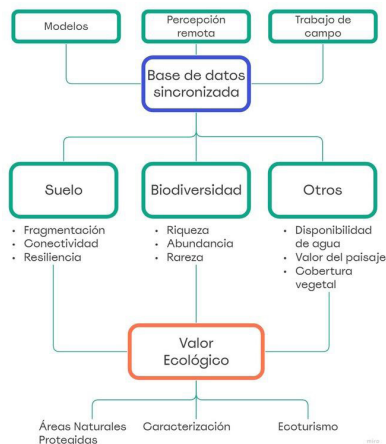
Modelos

Percepción remota

Trabajo de campo

Base de datos sincronizada

Suelo

- Fragmentación
- Conectividad
- Resiliencia

Biodiversidad

- Riqueza
- Abundancia
- Rareza

Otros

- Disponibilidad de agua
- Valor del paisaje
- Cobertura vegetal

Valor Ecológico

Áreas Naturales Protegidas

Caracterización

Ecoturismo

miro